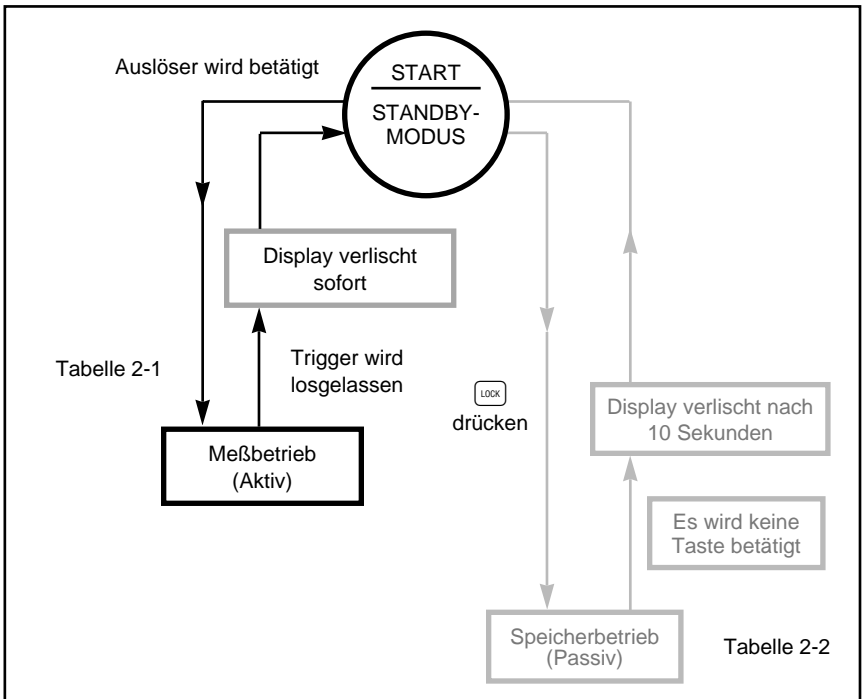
Auslöser wird betätigt

START

STANDBY-MODUS

Display verlischt sofort

Trigger wird losgelassen

Tabelle 2-1

Meßbetrieb (Aktiv)

LOCK drücken

Display verlischt nach 10 Sekunden

Es wird keine Taste betätigt

Speicherbetrieb (Passiv)

Tabelle 2-2